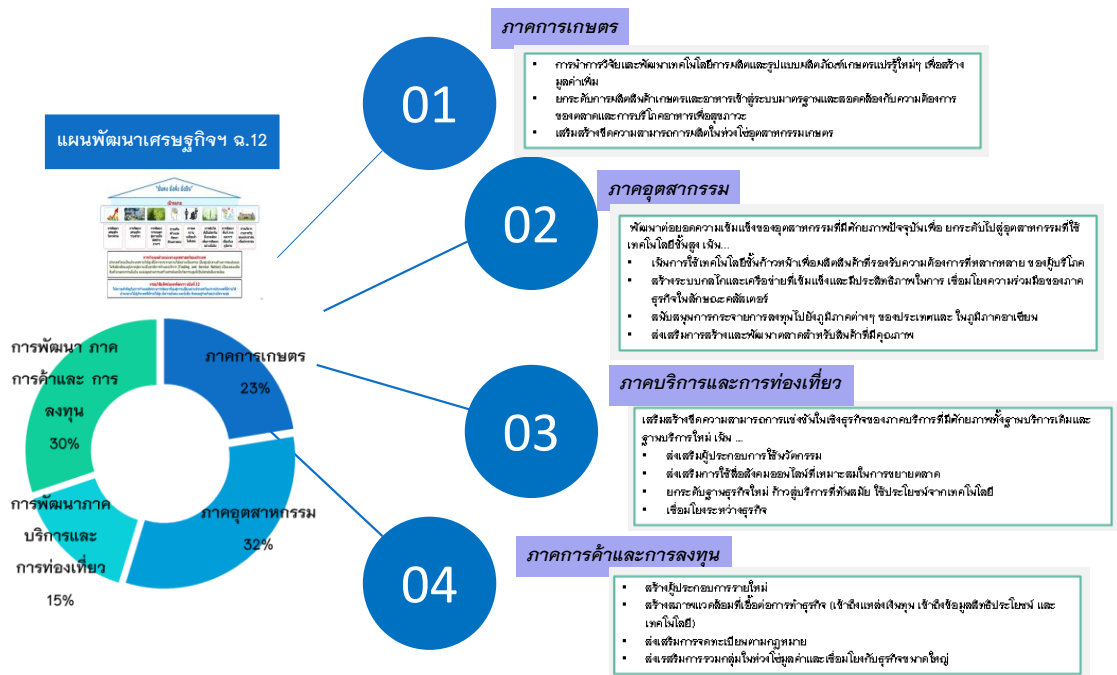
แผนพัฒนาเศรษฐกิจฯ ฉ.12

ภาคการเกษตร
23%

ภาคอุตสาหกรรม
32%

การพัฒนาภาคบริการและการท่องเที่ยว
15%

การพัฒนา ภาคการค้าและ การลงทุน
30%

01

ภาคการเกษตร

▪ การนำการวิจัยและพัฒนาเทคโนโลยีการผลิตและรูปแบบผลิตภัณฑ์เกษตรแปรรูปใหม่ๆ เพื่อสร้างมูลค่าเพิ่ม
▪ ยกระดับการผลิตสินค้าเกษตรและอาหารเข้าสู่ระบบมาตรฐานและสอดคล้องกับความต้องการของตลาดและการบริโภคอาหารเพื่อสุขภาวะ
▪ เสริมสร้างขีดความสามารถการผลิตในห่วงโซ่อุตสาหกรรมเกษตร

02

ภาคอุตสาหกรรม

พัฒนาต่อยอดความเข้มแข็งของอุตสาหกรรมที่มีศักยภาพปัจจุบันเพื่อ ยกระดับไปสู่อุตสาหกรรมที่ใช้เทคโนโลยีขั้นสูง เน้น...
▪ เน้นการใช้เทคโนโลยีชั้นก้าวหน้าเพื่อผลิตสินค้าที่รองรับความต้องการที่หลากหลาย ของผู้บริโภค
▪ สร้างระบบกลไกและเครือข่ายที่เข้มแข็งและมีประสิทธิภาพในการ เชื่อมโยงความร่วมมือของภาคธุรกิจในลักษณะคลัสเตอร์
▪ สนับสนุนการกระจายการลงทุนไปยังภูมิภาคต่างๆ ของประเทศและ ในภูมิภาคอาเซียน
▪ ส่งเสริมการสร้างและพัฒนาตลาดสำหรับสินค้าที่มีคุณภาพ

03

ภาคบริการและการท่องเที่ยว

เสริมสร้างขีดความสามารถการแข่งขันในเชิงธุรกิจของภาคบริการที่มีศักยภาพทั้งฐานบริการเดิมและฐานบริการใหม่ เน้น ...
▪ ส่งเสริมผู้ประกอบการใช้นวัตกรรม
▪ ส่งเสริมการใช้สื่อสังคมออนไลน์ที่เหมาะสมในการขยายตลาด
▪ ยกระดับฐานธุรกิจใหม่ ก้าวสู่บริการที่ทันสมัย ใช้ประโยชน์จากเทคโนโลยี
▪ เชื่อมโยงระหว่างธุรกิจ

04

ภาคการค้าและการลงทุน

▪ สร้างผู้ประกอบการรายใหม่
▪ สร้างสภาพแวดล้อมที่เอื้อต่อการทำธุรกิจ (เข้าถึงแหล่งเงินทุน เข้าถึงข้อมูลสิทธิประโยชน์ และเทคโนโลยี)
▪ ส่งเสริมการจดทะเบียนตามกฎหมาย
▪ ส่งเสริมการรวมกลุ่มในห่วงโซ่มูลค่าและเชื่อมโยงกับธุรกิจขนาดใหญ่